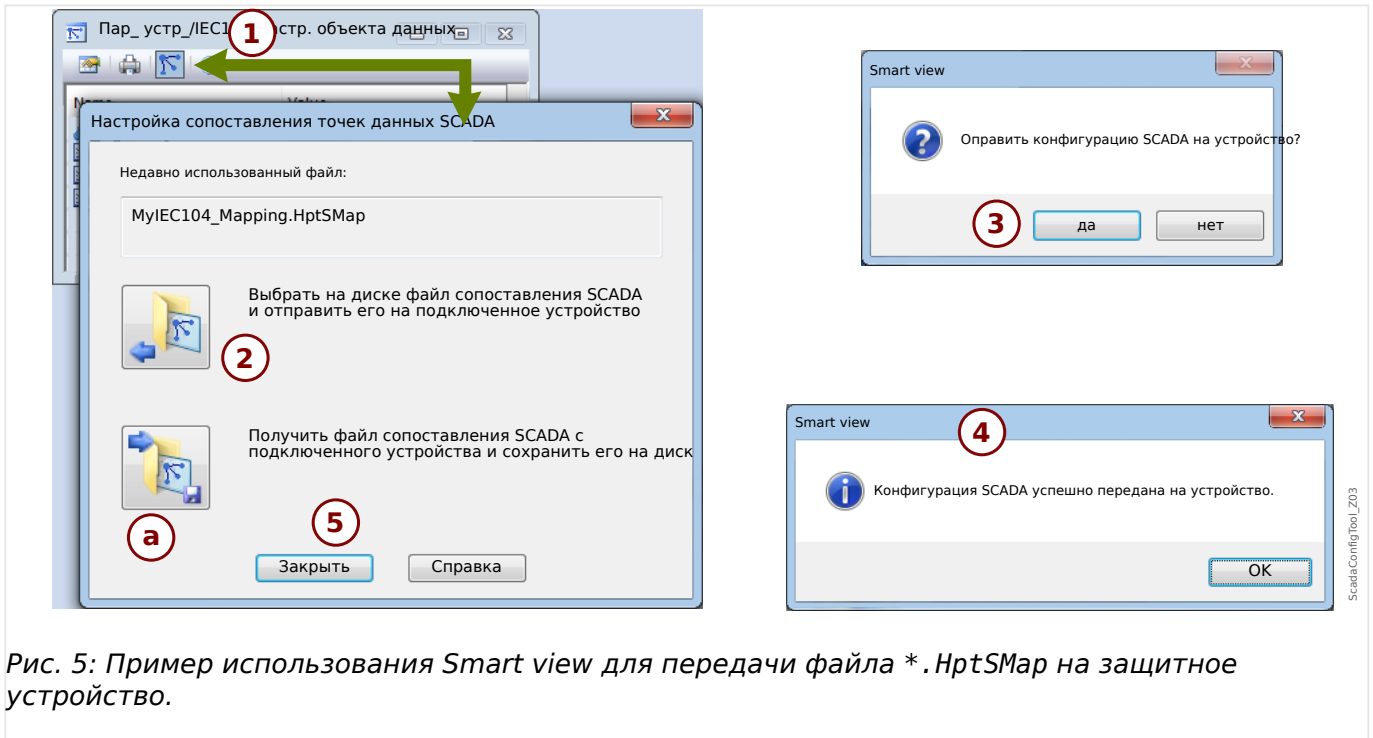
Пар_ устр_/IEC1 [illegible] устр. объекта данных

1

Name

Value

Настройка сопоставления точек данных SCADA

Недавно использованный файл:

MyIEC104_Mapping.HptSMap

Выбрать на диске файл сопоставления SCADA и отправить его на подключенное устройство

2

Получить файл сопоставления SCADA с подключенного устройства и сохранить его на диск

a

5

Закрыть

Справка

Smart view

Оправить конфигурацию SCADA на устройство?

3

да

нет

Smart view

4

Конфигурация SCADA успешно передана на устройство.

OK

ScadaConfigTool_Z03

Рис. 5: Пример использования Smart view для передачи файла *.HptSMap на защитное устройство.